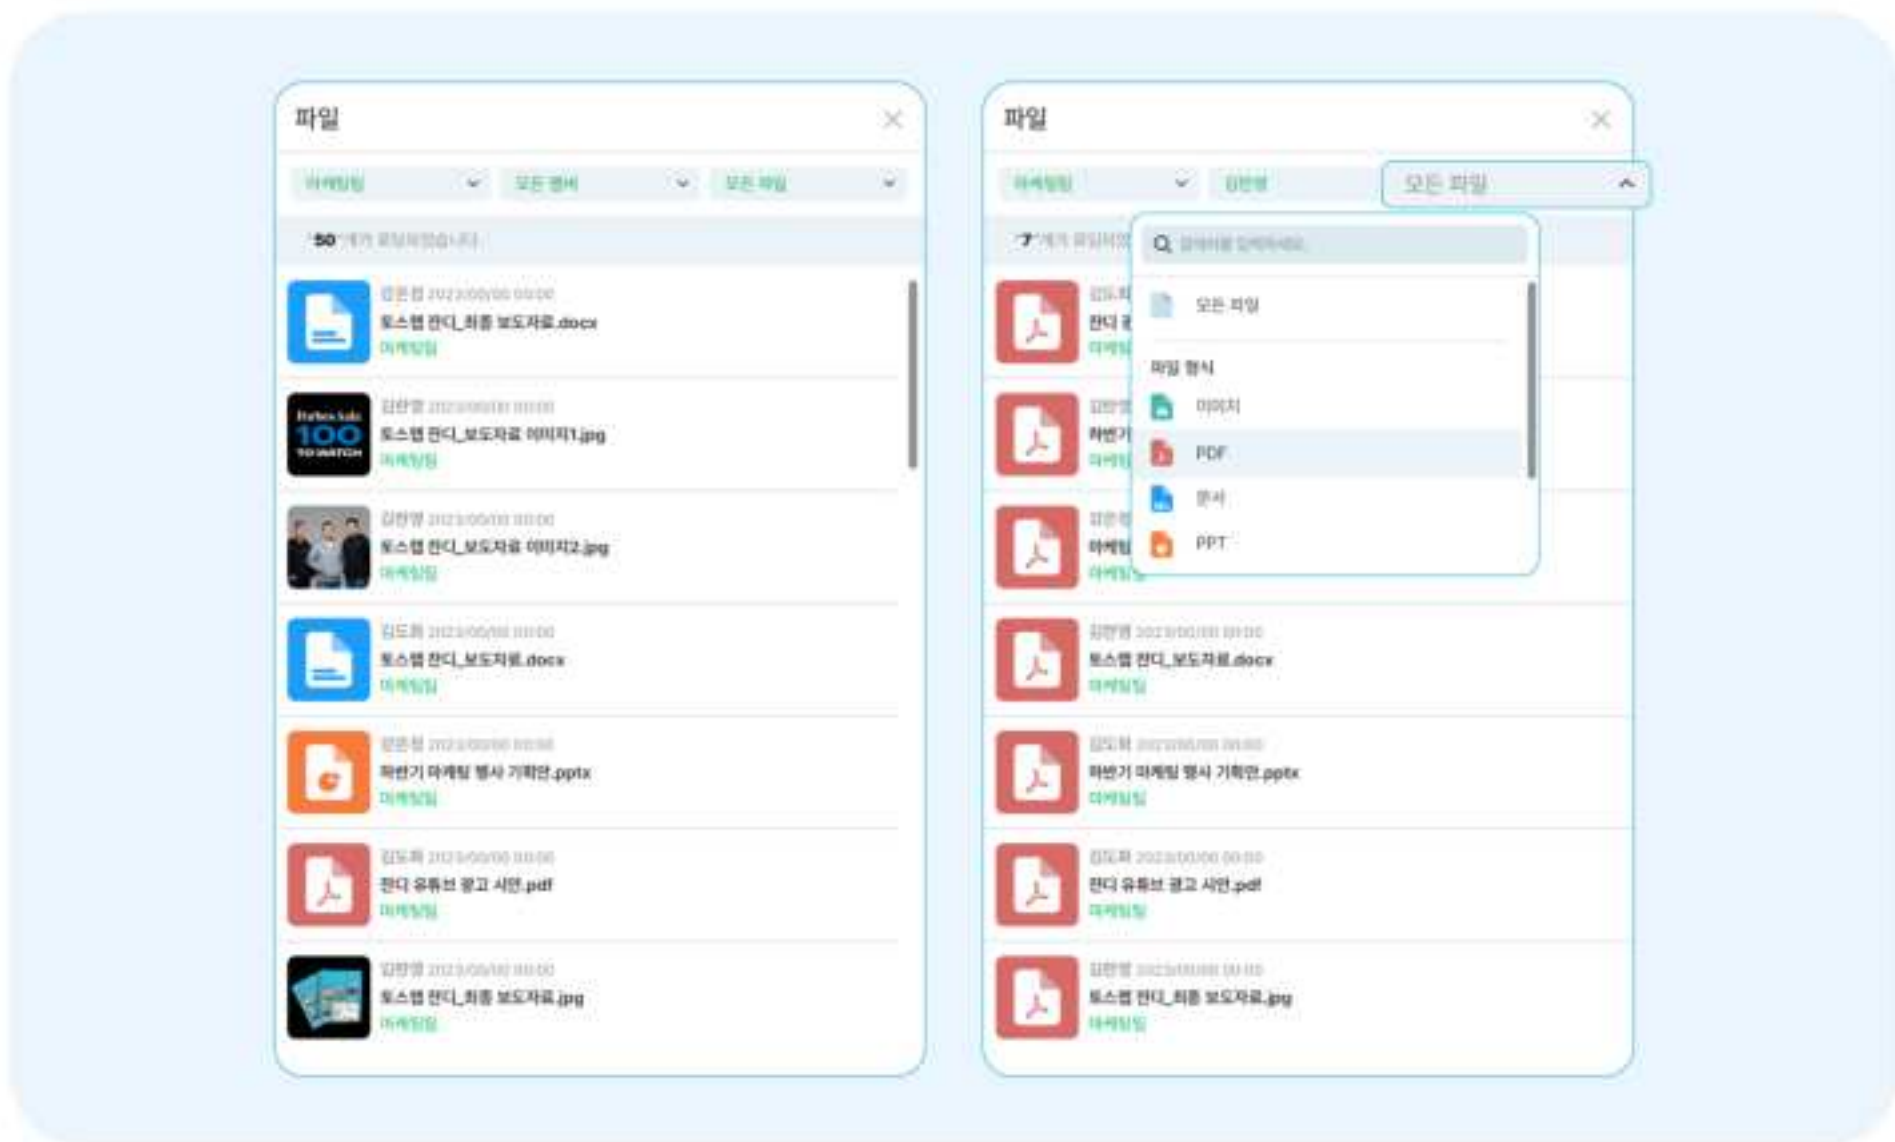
파일

마케팅팀 모든 멤버 모든 파일

50개의 파일이 있습니다

김은정 2023/00/00 00:00
토스랩 잔디_최종 보도자료.docx
마케팅팀

김한영 2023/00/00 00:00
토스랩 잔디_보도자료 이미지1.jpg
마케팅팀

김한영 2023/00/00 00:00
토스랩 잔디_보도자료 이미지2.jpg
마케팅팀

김도희 2023/00/00 00:00
토스랩 잔디_보도자료.docx
마케팅팀

김은정 2023/00/00 00:00
하반기 마케팅 행사 기획안.pptx
마케팅팀

김도희 2023/00/00 00:00
잔디 유튜브 광고 시안.pdf
마케팅팀

김한영 2023/00/00 00:00
토스랩 잔디_최종 보도자료.jpg
마케팅팀

파일

마케팅팀 김한영 모든 파일

7개의 파일이

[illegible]

모든 파일

파일 형식

이미지

PDF

문서

PPT

김도희 2023/00/00 00:00
토스랩 잔디_보도자료.docx
마케팅팀

김도희 2023/00/00 00:00
하반기 마케팅 행사 기획안.pptx
마케팅팀

김도희 2023/00/00 00:00
잔디 유튜브 광고 시안.pdf
마케팅팀

김한영 2023/00/00 00:00
토스랩 잔디_최종 보도자료.jpg
마케팅팀